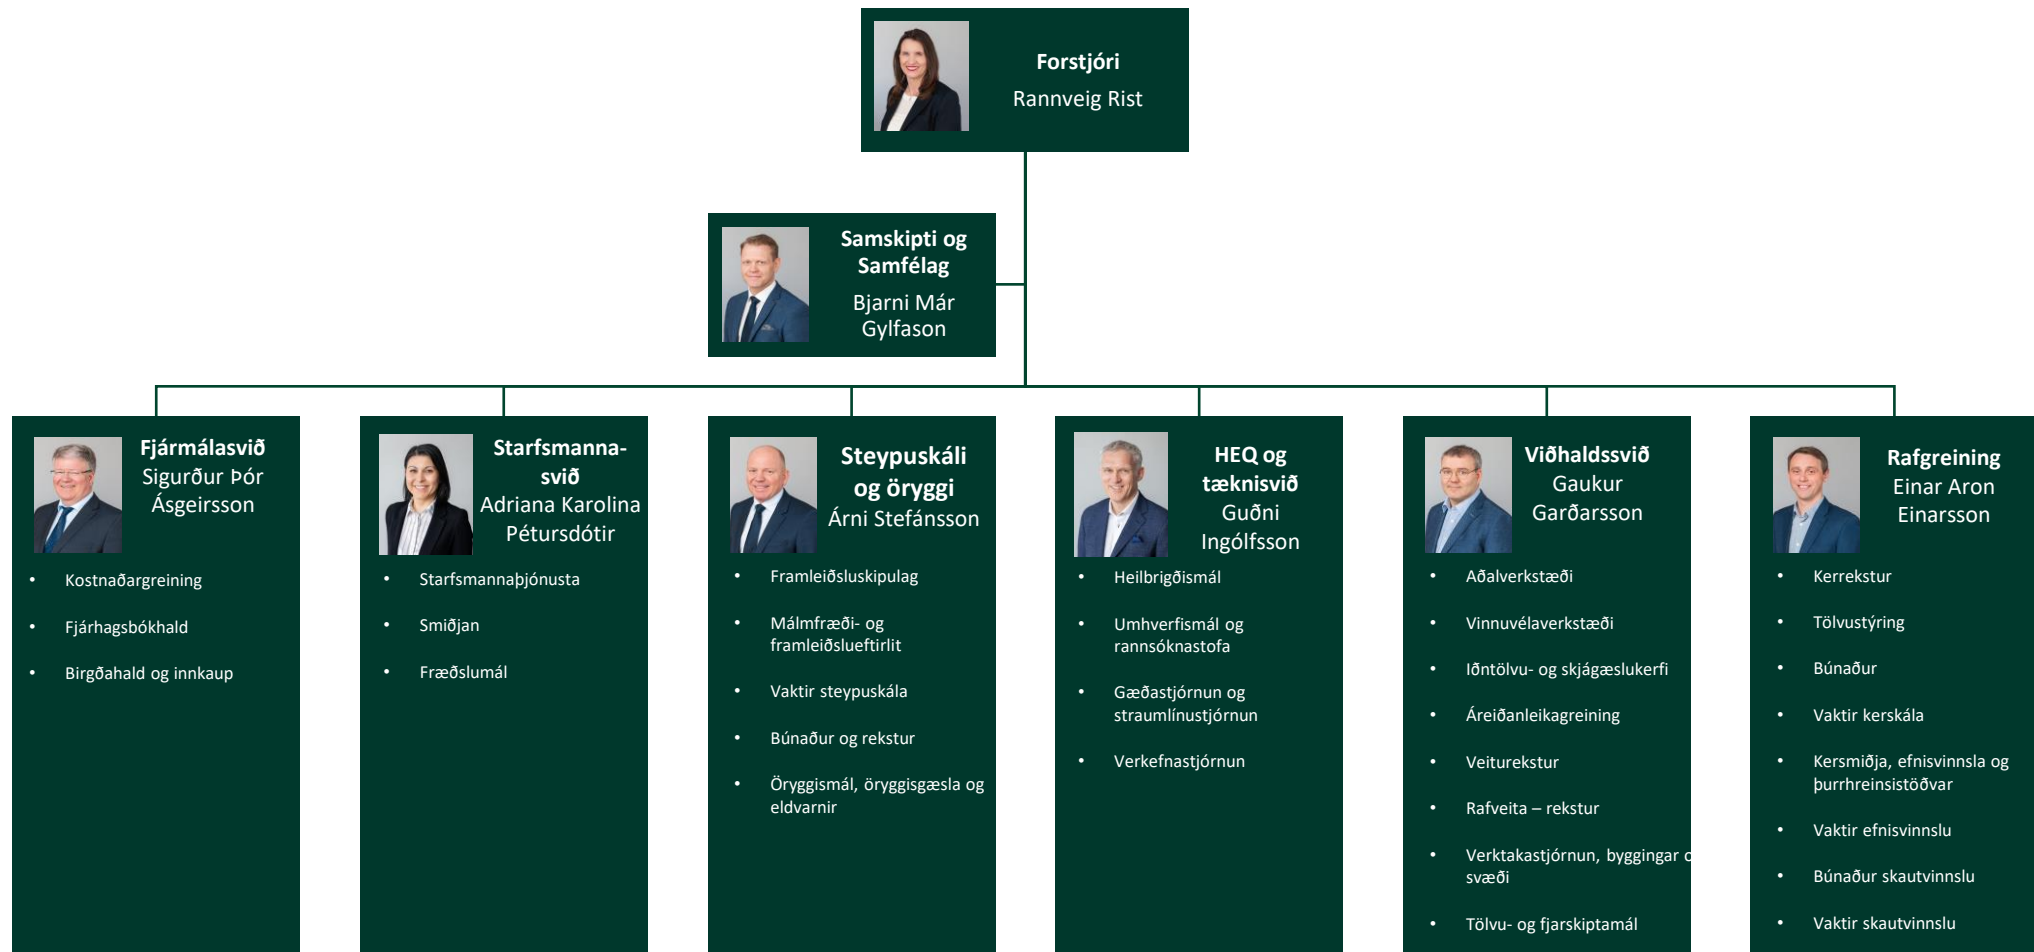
Forstjóri
Rannveig Rist

Samskipti og Samfélag
Bjarni Már Gylfason

Fjármálasvið
Sigurður Þór Ásgeirsson

- Kostnaðargreining
- Fjárhagsbókhald
- Birgðahald og innkaup

Starfsmannasvið
Adriana Karolina Pétursdótir

- Starfsmannaþjónusta
- Smiðjan
- Fræðslumál

Steypuskáli og öryggi
Árni Stefánsson

- Framleiðsluskipulag
- Málmfræði- og framleiðslueftirlit
- Vaktir steypuskála
- Búnaður og rekstur
- Öryggismál, öryggisgæsla og eldvarnir

HEQ og tæknisvið
Guðni Ingólfsson

- Heilbrigðismál
- Umhverfismál og rannsóknastofa
- Gæðastjórnun og straumlínustjórnun
- Verkefnastjórnun

Viðhaldssvið
Gaukur Garðarsson

- Aðalverkstæði
- Vinnuvélaverkstæði
- Iðntölvu- og skjágæslukerfi
- Áreiðanleikagreining
- Veiturekstur
- Rafveita – rekstur
- Verktakastjórnun, byggingar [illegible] svæði
- Tölvu- og fjarskiptamál

Rafgreining
Einar Aron Einarsson

- Kerrekstur
- Tölvustýring
- Búnaður
- Vaktir kerskála
- Kersmiðja, efnisvinnsla og þurrhreinsistöðvar
- Vaktir efnisvinnslu
- Búnaður skautvinnslu
- Vaktir skautvinnslu